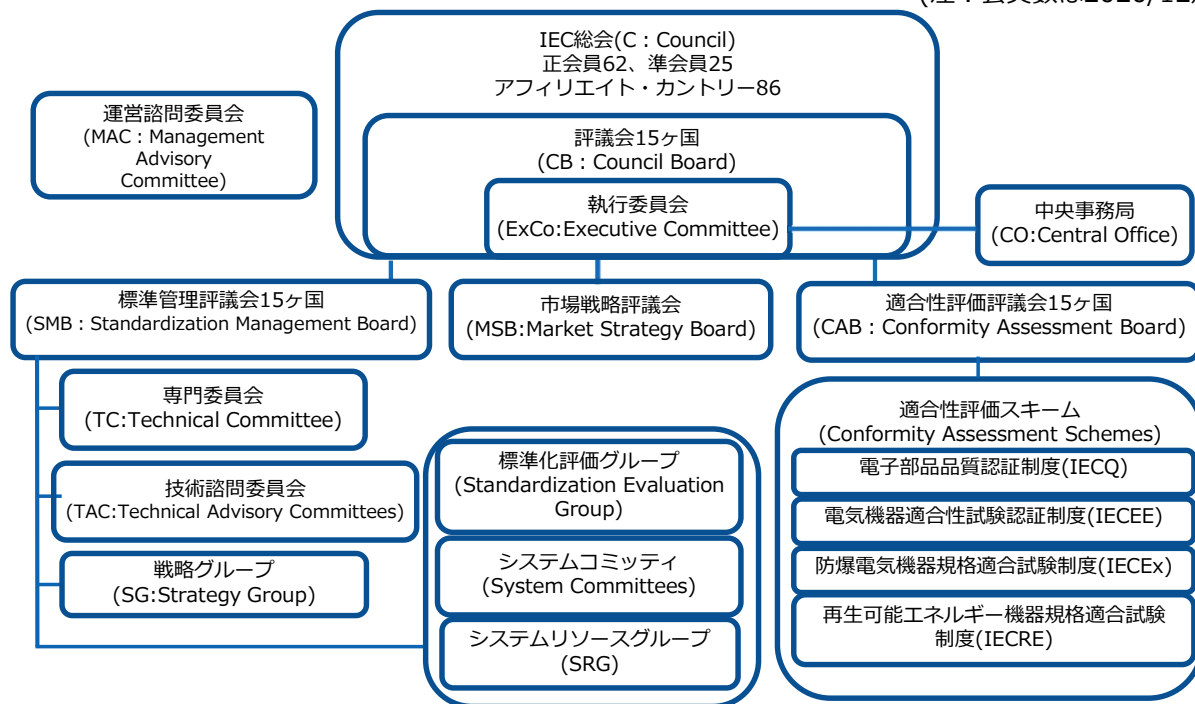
(注：会員数:2020/12)

IEC総会(C：Council)
正会員62、準会員25
アフィリエイト・カントリー86

評議会15ヶ国
(CB：Council Board)

執行委員会
(ExCo:Executive Committee)

運営諮問委員会
(MAC：Management Advisory Committee)

中央事務局
(CO:Central Office)

標準管理評議会15ヶ国
(SMB：Standardization Management Board)

市場戦略評議会
(MSB:Market Strategy Board)

適合性評価評議会15ヶ国
(CAB：Conformity Assessment Board)

専門委員会
(TC:Technical Committee)

技術諮問委員会
(TAC:Technical Advisory Committees)

戦略グループ
(SG:Strategy Group)

標準化評価グループ
(Standardization Evaluation Group)

システムコミッティ
(System Committees)

システムリソースグループ
(SRG)

適合性評価スキーム
(Conformity Assessment Schemes)

電子部品品質認証制度(IECQ)

電気機器適合性試験認証制度(IECEE)

防爆電気機器規格適合試験制度(IECEx)

再生可能エネルギー機器規格適合試験制度(IECRE)